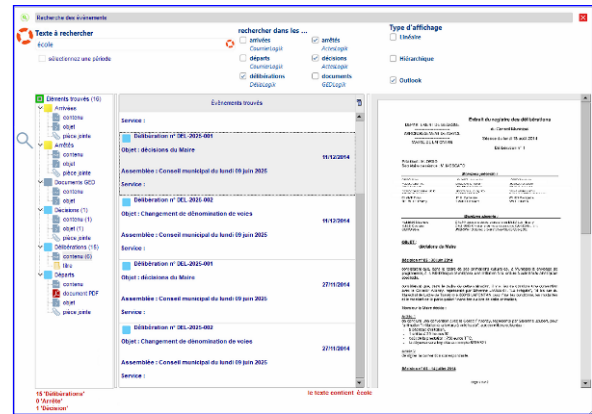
Recherche des évènements

Texte à rechercher
école
sélectionnez une période

rechercher dans les ...
arrivées
Courrierlogik
arrêtés
Actelogik
départs
Courrierlogik
décisions
Actelogik
délibérations
Délibéo
documents
GEDlogik

Type d'affichage
Linéaire
Hiérarchique
Outlook

Éléments trouvés (16)
Arrivées
contenu
objet
pièce_jointe
Arrêtés
objet
pièce_jointe
Documents GED
contenu
objet
Décisions (1)
contenu (1)
objet (1)
pièce_jointe
Délibérations (15)
contenu (6)
titre
Départs
contenu
document PDF
objet
pièce_jointe

Evènements trouvés

Service :

Délibération n° DEL-2025-001
Objet : décisions du Maire
11/12/2014
Assemblée : Conseil municipal du lundi 09 juin 2025
Service :

Délibération n° DEL-2025-002
Objet : Changement de dénomination de voies
11/12/2014
Assemblée : Conseil municipal du lundi 09 juin 2025
Service :

Délibération n° DEL-2025-001
Objet : décisions du Maire
27/11/2014
Assemblée : Conseil municipal du lundi 09 juin 2025
Service :

Délibération n° DEL-2025-002
Objet : Changement de dénomination de voies
27/11/2014
Assemblée : Conseil municipal du lundi 09 juin 2025
Service :

Extrait du registre des délibérations
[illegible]

15 'Délibérations'
0 'Arrêtés'
1 'Décision'

le texte contient école